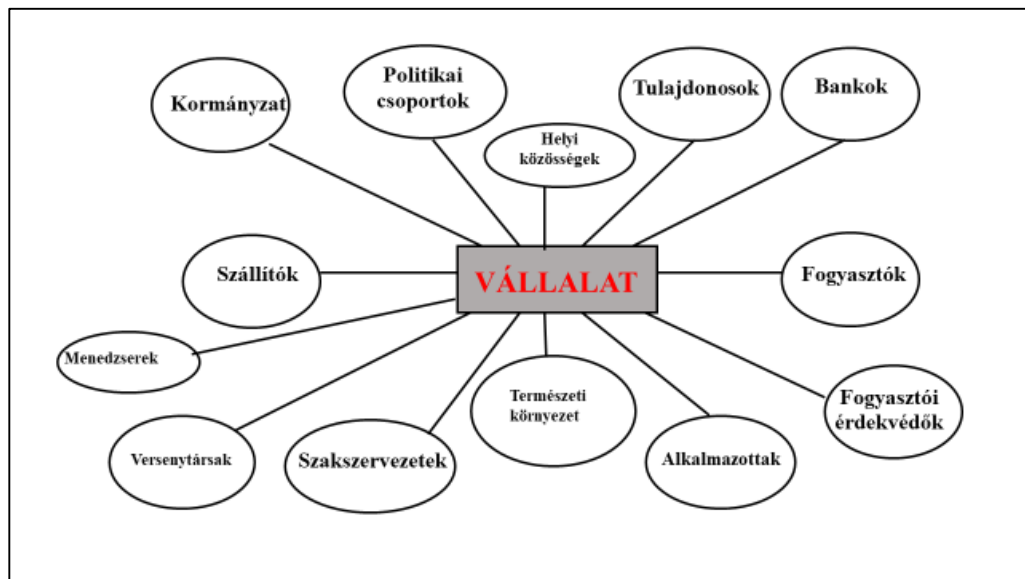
Kormányzat

Politikai csoportok

Helyi közösségek

Tulajdonosok

Bankok

Szállítók

VÁLLALAT

Fogyasztók

Menedzserek

Természeti környezet

Fogyasztói érdekvédők

Versenytársak

Szakszervezetek

Alkalmazottak